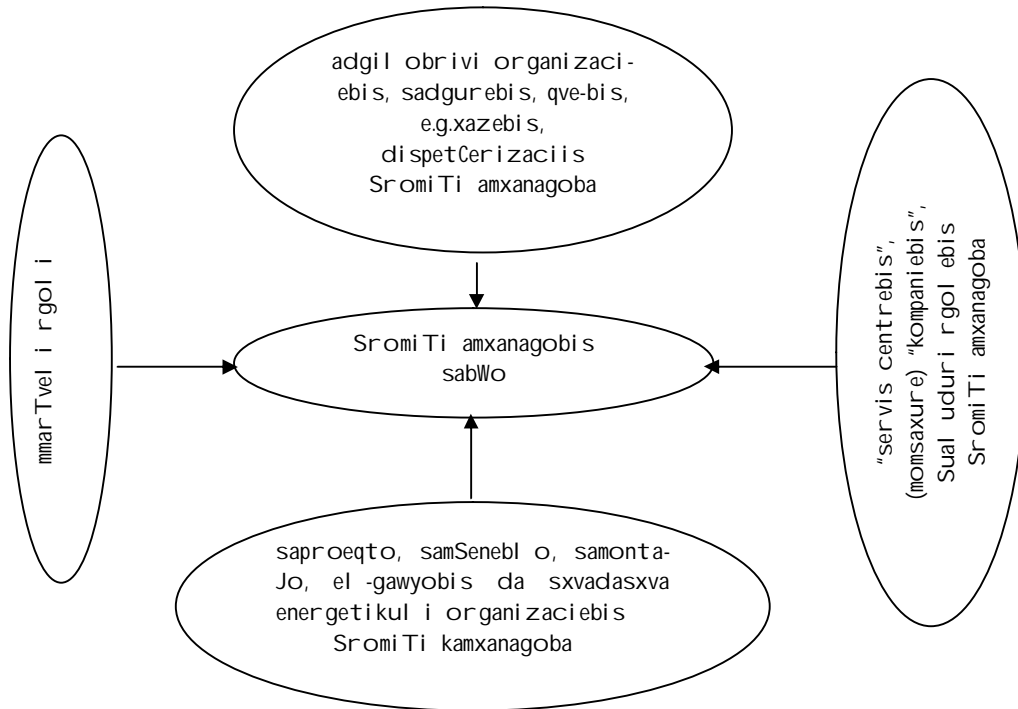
adgil obrivi organizaciebis, sadgurebis, qve-bis, e.g.xazebis, dispetCerizaciis SromiTi amxanagoba

mmarTveli rgoli

SromiTi amxanagobis sabWo

"servis centrebis", (momsaxure) "kompaniebis", Sualeduri rgolebis SromiTi amxanagoba

saproeqto, samSeneblo, samontaJo, el-gawyobis da sxvadasxva energetikuli organizaciebis SromiTi kamxanagoba